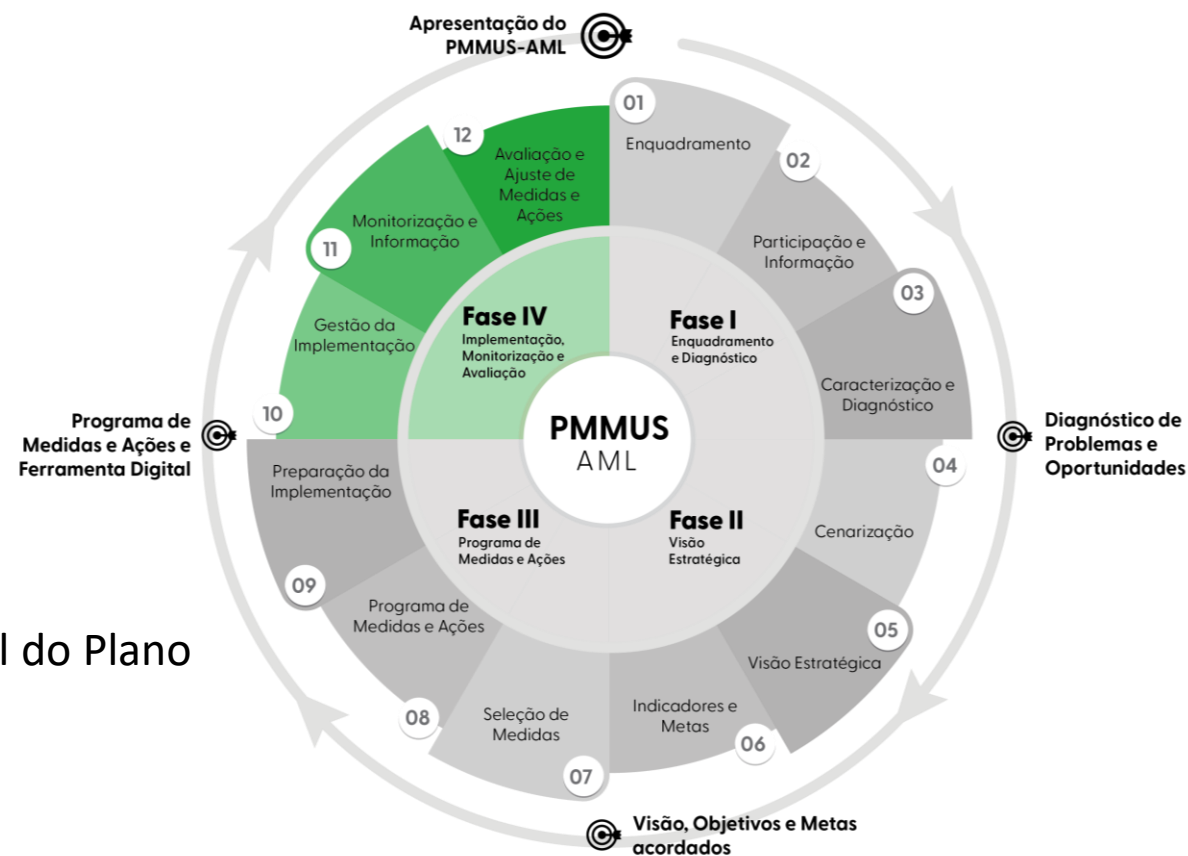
Apresentação do PMMUS-AML

01
Enquadramento

02
Participação e Informação

03
Caracterização e Diagnóstico

Diagnóstico de Problemas e Oportunidades

04
Cenarização

05
Visão Estratégica

06
Indicadores e Metas

Visão, Objetivos e Metas acordados

07
Seleção de Medidas

08
Programa de Medidas e Ações

09
Preparação da Implementação

Programa de Medidas e Ações e Ferramenta Digital

10
Gestão da Implementação

11
Monitorização e Informação

12
Avaliação e Ajuste de Medidas e Ações

Fase IV
Implementação, Monitorização e Avaliação

Fase I
Enquadramento e Diagnóstico

Fase III
Programa de Medidas e Ações

Fase II
Visão Estratégica

PMMUS
AML

l do Plano